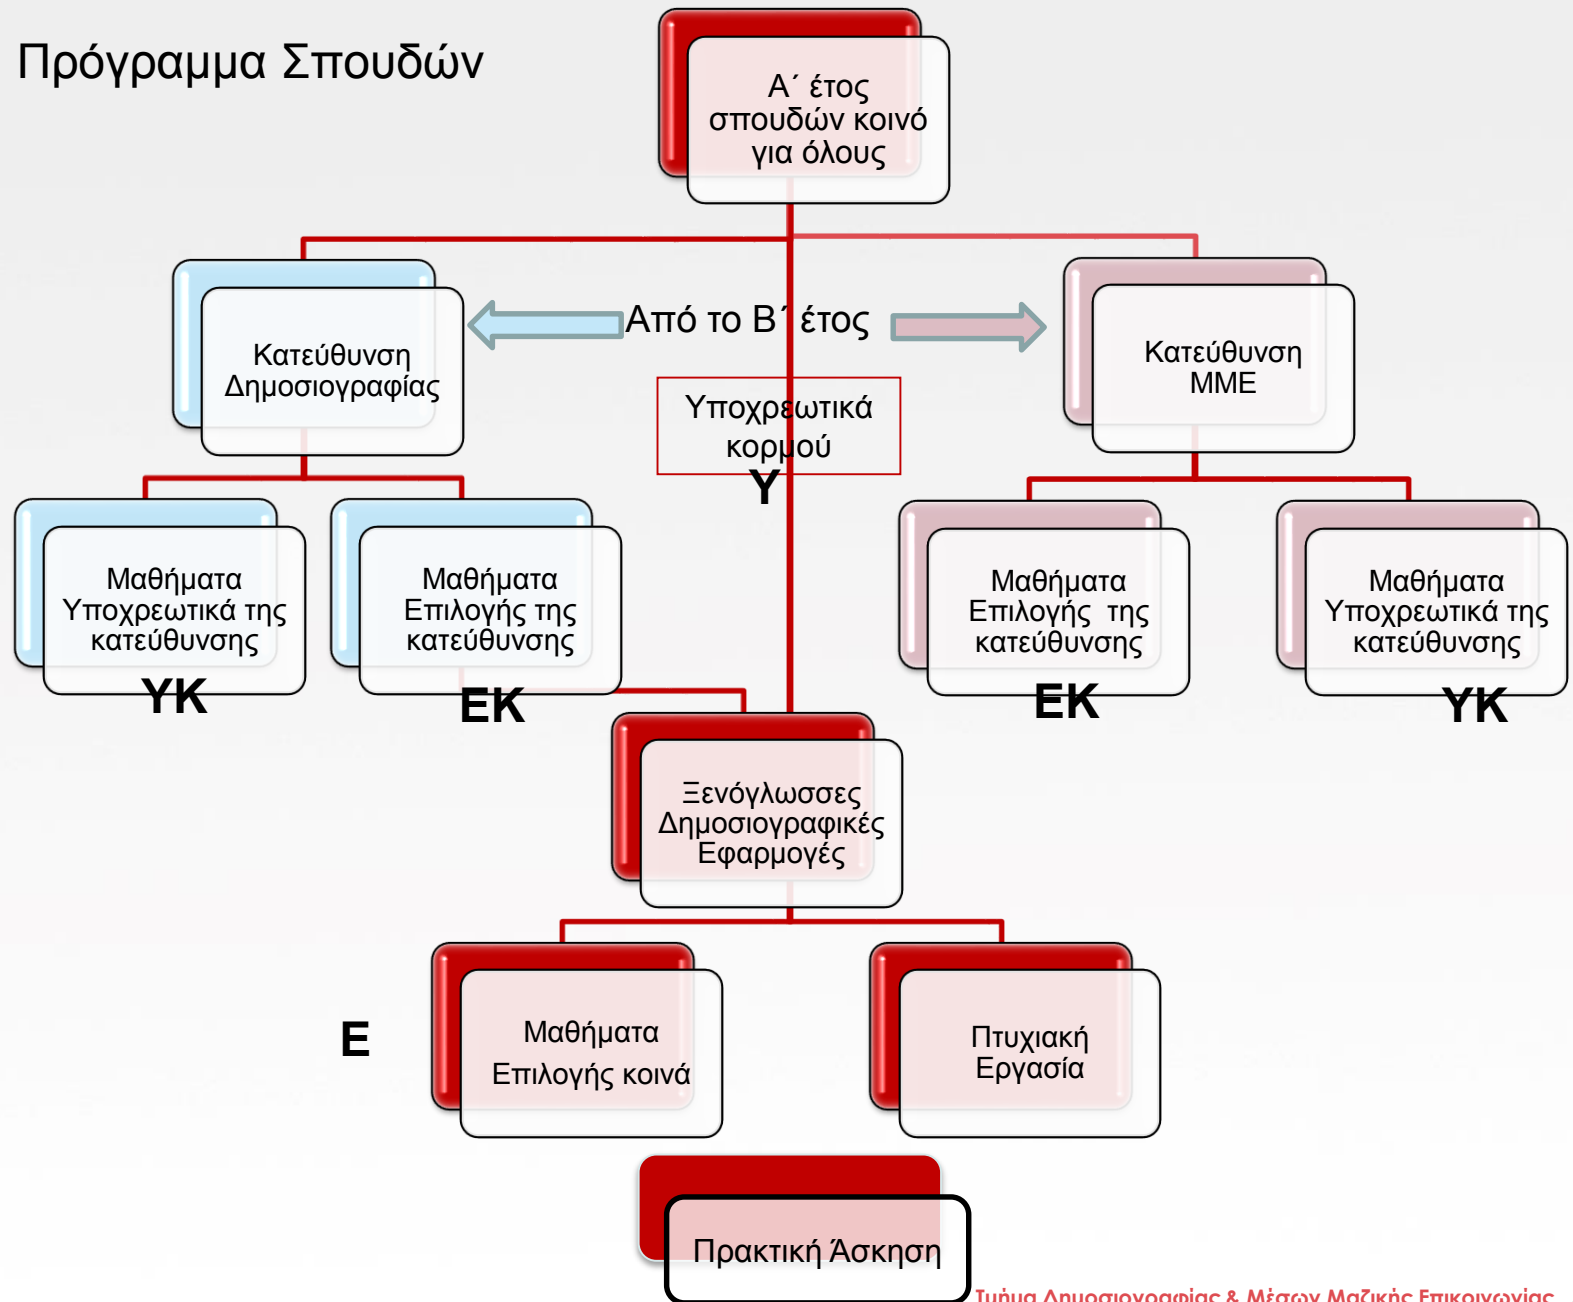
Πρόγραμμα Σπουδών

Α΄ έτος σπουδών κοινό για όλους

Από το Β΄ έτος

Κατεύθυνση Δημοσιογραφίας

Υποχρεωτικά κορμού

Υ

Κατεύθυνση ΜΜΕ

Μαθήματα Υποχρεωτικά της κατεύθυνσης

ΥΚ

Μαθήματα Επιλογής της κατεύθυνσης

ΕΚ

Μαθήματα Επιλογής της κατεύθυνσης

ΕΚ

Μαθήματα Υποχρεωτικά της κατεύθυνσης

ΥΚ

Ξενόγλωσσες Δημοσιογραφικές Εφαρμογές

Ε

Μαθήματα Επιλογής κοινά

Πτυχιακή Εργασία

Πρακτική Άσκηση

Τμήμα Δημοσιογραφίας & Μέσων Μαζικής Επικοινωνίας